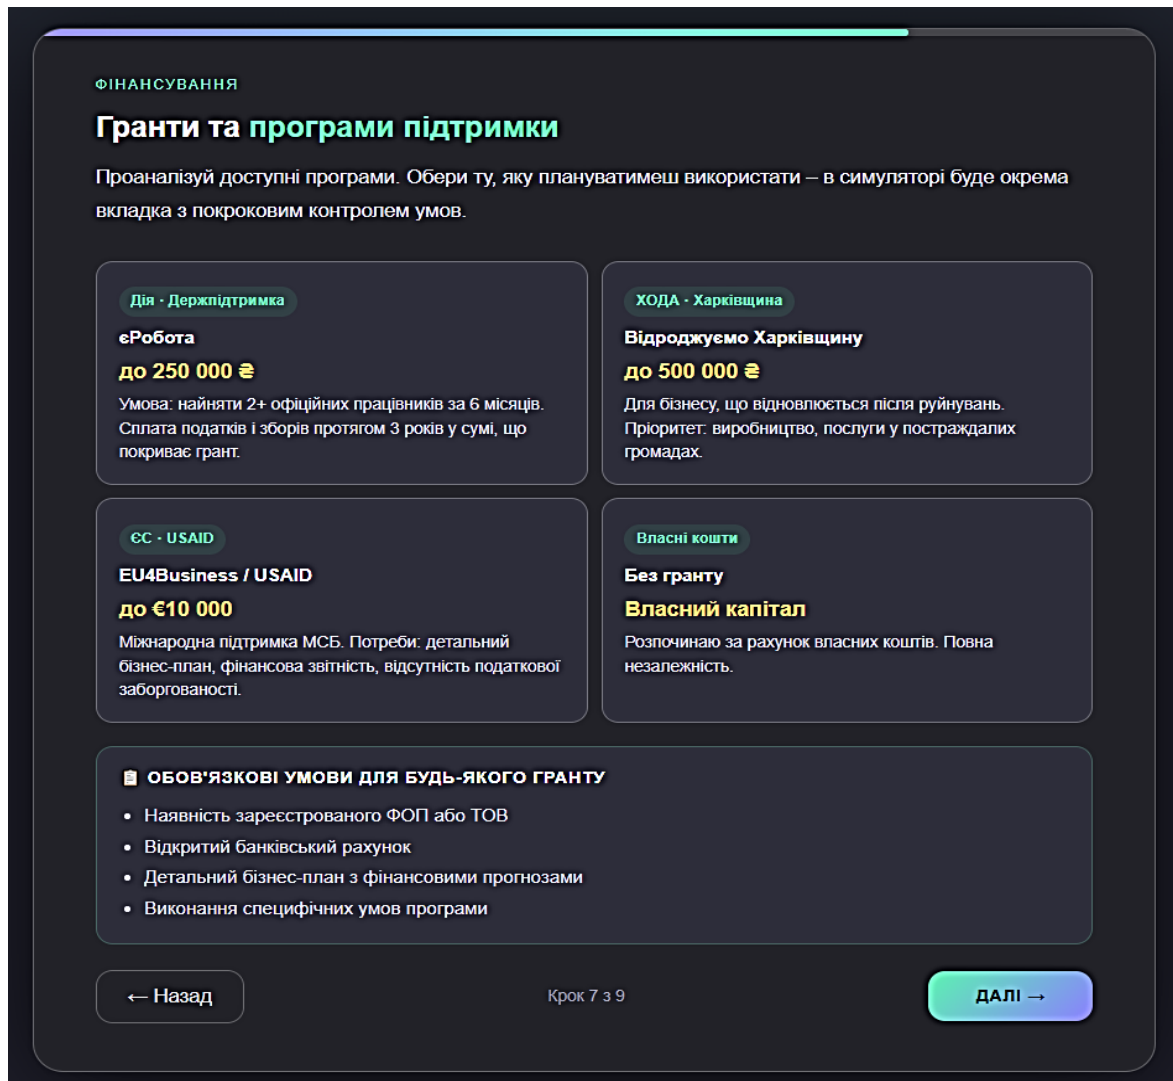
ФІНАНСУВАННЯ

Гранти та програми підтримки

Проаналізуй доступні програми. Обери ту, яку плануватимеш використати – в симуляторі буде окрема вкладка з покроковим контролем умов.

Дія · Держпідтримка

єРобота

до 250 000 ₴

Умова: найняти 2+ офіційних працівників за 6 місяців. Сплата податків і зборів протягом 3 років у сумі, що покриває грант.

ХОДА · Харківщина

Відроджуємо Харківщину

до 500 000 ₴

Для бізнесу, що відновлюється після руйнувань. Пріоритет: виробництво, послуги у постраждалих громадах.

ЄС · USAID

EU4Business / USAID

до €10 000

Міжнародна підтримка МСБ. Потреби: детальний бізнес-план, фінансова звітність, відсутність податкової заборгованості.

Власні кошти

Без гранту

Власний капітал

Розпочинаю за рахунок власних коштів. Повна незалежність.

ОБОВ'ЯЗКОВІ УМОВИ ДЛЯ БУДЬ-ЯКОГО ГРАНТУ

- Наявність зареєстрованого ФОП або ТОВ
- Відкритий банківський рахунок
- Детальний бізнес-план з фінансовими прогнозами
- Виконання специфічних умов програми

← Назад

Крок 7 з 9

ДАЛІ →